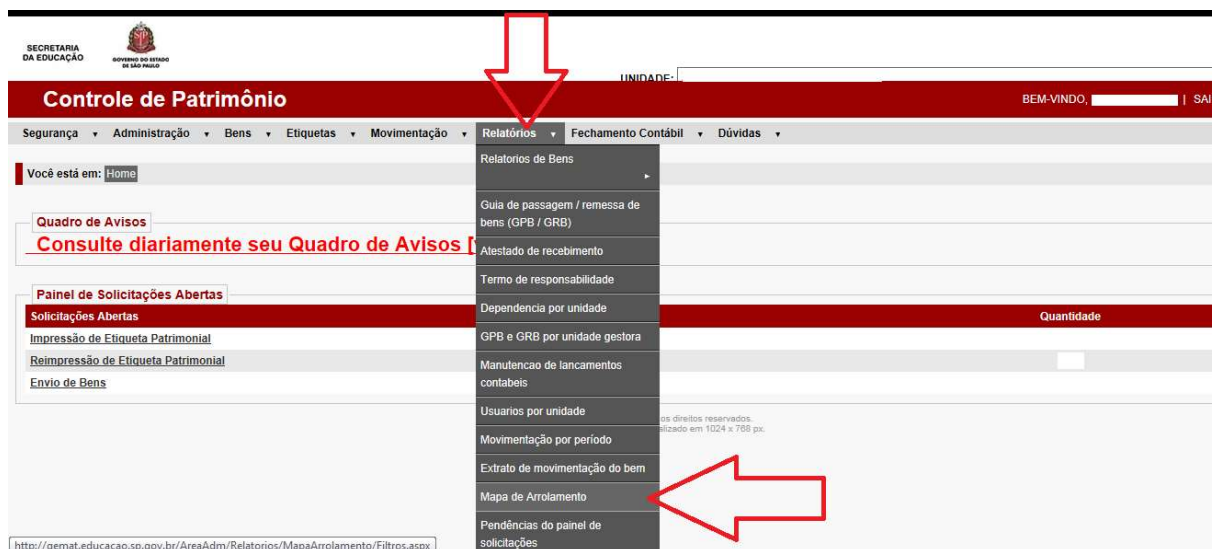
SECRETARIA DA EDUCAÇÃO

GOVERNO DO ESTADO DE SÃO PAULO

UNIDADE:

Controle de Patrimônio

BEM-VINDO, | SAI

Segurança ▾ Administração ▾ Bens ▾ Etiquetas ▾ Movimentação ▾ Relatórios ▾ Fechamento Contábil ▾ Dúvidas ▾

Você está em: Home

Quadro de Avisos

Consulte diariamente seu Quadro de Avisos [

Painel de Solicitações Abertas

| Solicitações Abertas | Quantidade |
|---|---|
| Impressão de Etiqueta Patrimonial | |
| Reimpressão de Etiqueta Patrimonial | |
| Envio de Bens | |

Relatorios de Bens

Guia de passagem / remessa de bens (GPB / GRB)

Atestado de recebimento

Termo de responsabilidade

Dependencia por unidade

GPB e GRB por unidade gestora

Manutencao de lancamentos contabeis

Usuarios por unidade

Movimentação por período

Extrato de movimentação do bem

Mapa de Arrolamento

Pendências do painel de solicitações

os direitos reservados.
lizado em 1024 x 768 px.

http://gemat.educacao.sp.gov.br/AreaAdm/Relatorios/MapaArrolamento/Filtros.aspx